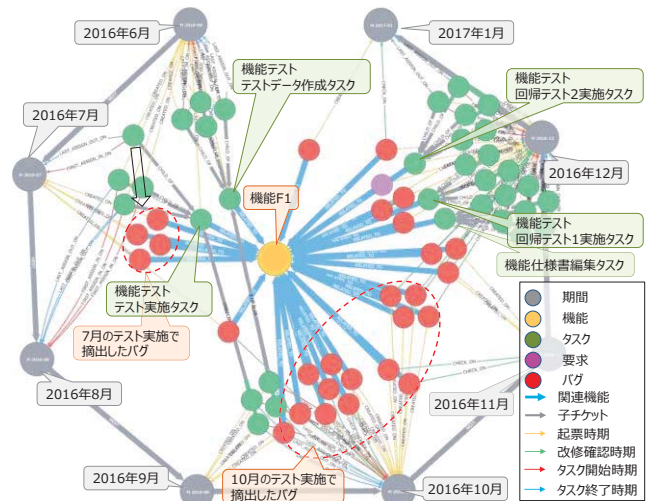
2016年6月

2017年1月

機能テスト
テストデータ作成タスク

機能テスト
回帰テスト2実施タスク

2016年7月

2016年12月

機能F1

機能テスト
回帰テスト1実施タスク

機能仕様書編集タスク

機能テスト
テスト実施タスク

7月のテスト実施で
摘出したバグ

2016年8月

2016年11月

2016年9月

10月のテスト実施で
摘出したバグ

2016年10月

期間
機能
タスク
要求
バグ
関連機能
子チケット
起票時期
改修確認時期
タスク開始時期
タスク終了時期